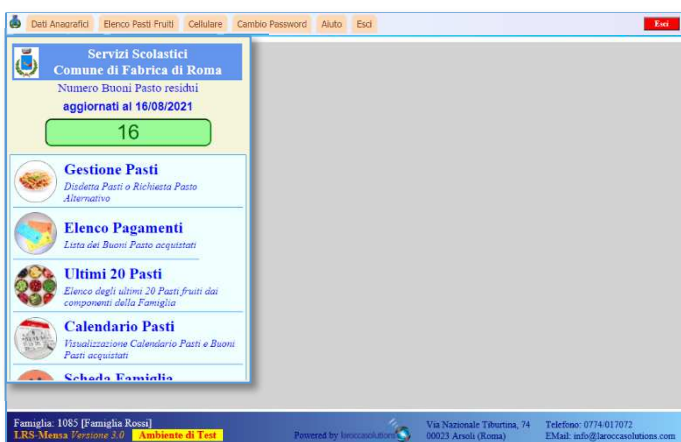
Dati Anagrafici | Elenco Pasti Fruiti | Cellulare | Cambio Password | Aiuto | Esci

Esci

Servizi Scolastici
Comune di Fabrica di Roma

Numero Buoni Pasto residui
aggiornati al 16/08/2021

16

Gestione Pasti
Disdetta Pasti o Richiesta Pasto Alternativo

Elenco Pagamenti
Lista dei Buoni Pasto acquistati

Ultimi 20 Pasti
Elenco degli ultimi 20 Pasti fruiti dai componenti della Famiglia

Calendario Pasti
Visualizzazione Calendario Pasti e Buoni Pasti acquistati

Scheda Famiglia

Famiglia: 1085 [Famiglia Rossi]
LRS-Mensa Versione 3.0 Ambiente di Test

Powered by laroccasolutions

Via Nazionale Tiburtina, 74
00023 Arsoli (Roma)

Telefono: 0774/017072
EMail: info@laroccasolutions.com